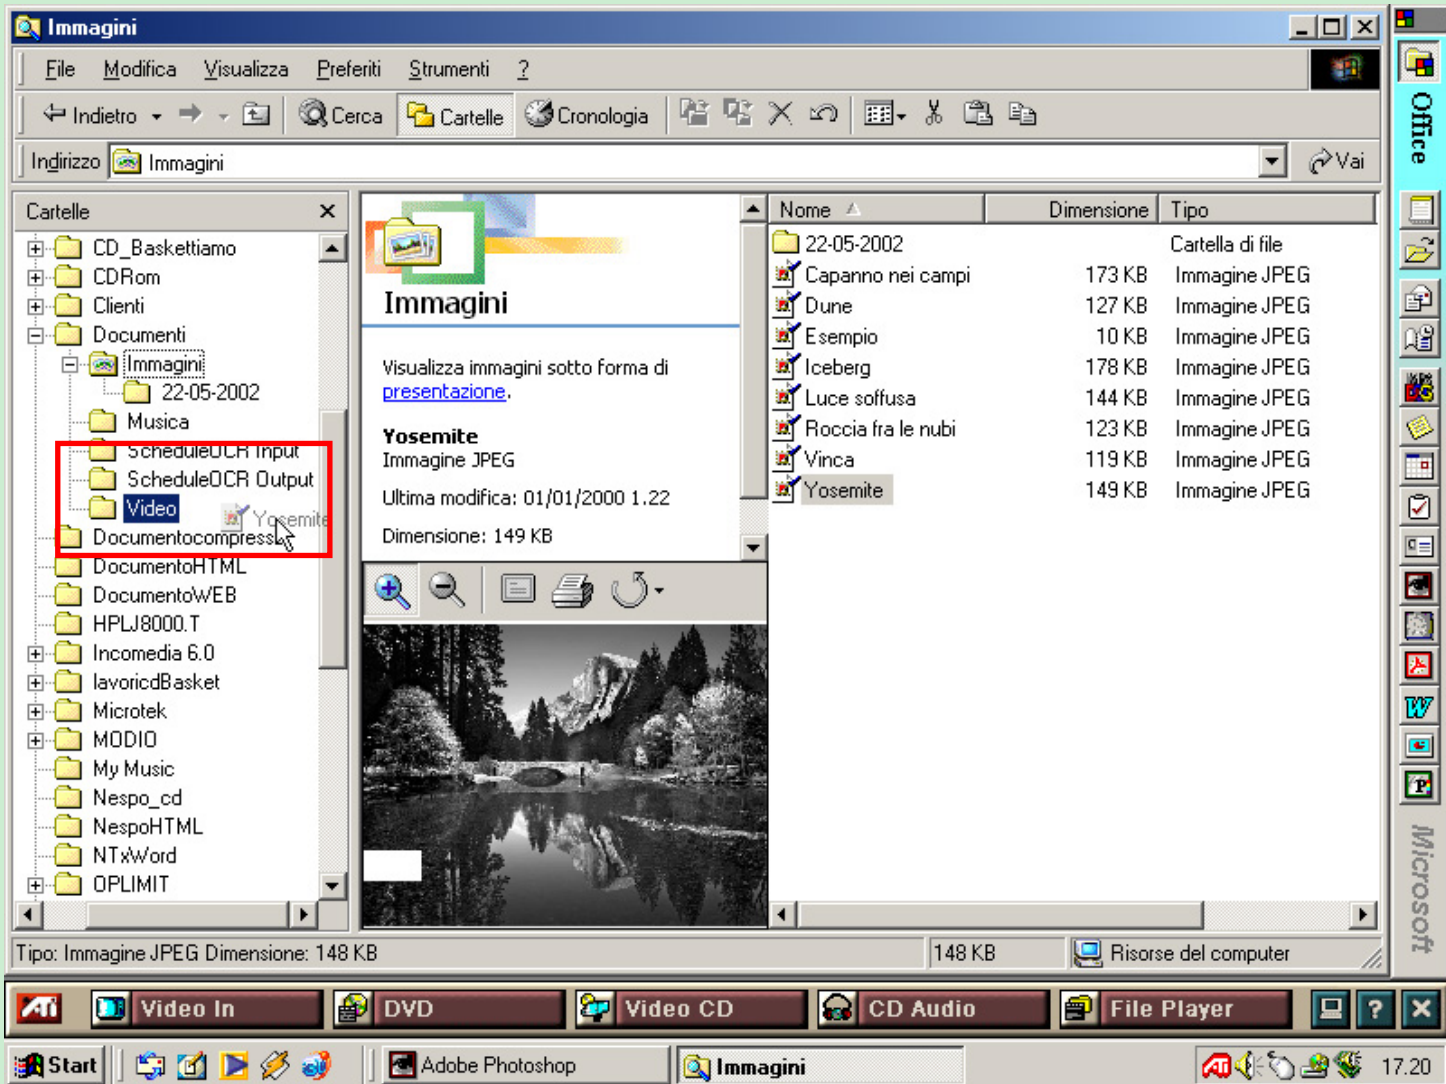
Immagini

File Modifica Visualizza Preferiti Strumenti ?

Indietro Cerca Cartelle Cronologia

Indirizzo Immagini Vai

Cartelle

CD_Baskettiamo
CDRom
Clienti
Documenti
Immagini
22-05-2002
Musica
ScheduleOCR Input
ScheduleOCR Output
Video
Yosemite
Documentocompress
DocumentoHTML
DocumentoWEB
HPLJ8000.T
Incomedia 6.0
lavoricdBasket
Microtek
MODIO
My Music
Nespo_cd
NespoHTML
NTxWord
OPLIMIT

Immagini

Visualizza immagini sotto forma di presentazione.

Yosemite
Immagine JPEG

Ultima modifica: 01/01/2000 1.22

Dimensione: 149 KB

| Nome | Dimensione | Tipo |
|---|---|---|
| 22-05-2002 | | Cartella di file |
| Capanno nei campi | 173 KB | Immagine JPEG |
| Dune | 127 KB | Immagine JPEG |
| Esempio | 10 KB | Immagine JPEG |
| Iceberg | 178 KB | Immagine JPEG |
| Luce soffusa | 144 KB | Immagine JPEG |
| Roccia fra le nubi | 123 KB | Immagine JPEG |
| Vinca | 119 KB | Immagine JPEG |
| Yosemite | 149 KB | Immagine JPEG |

Tipo: Immagine JPEG Dimensione: 148 KB 148 KB Risorse del computer

Office

Microsoft

Video In DVD Video CD CD Audio File Player

Start Adobe Photoshop Immagini 17.20